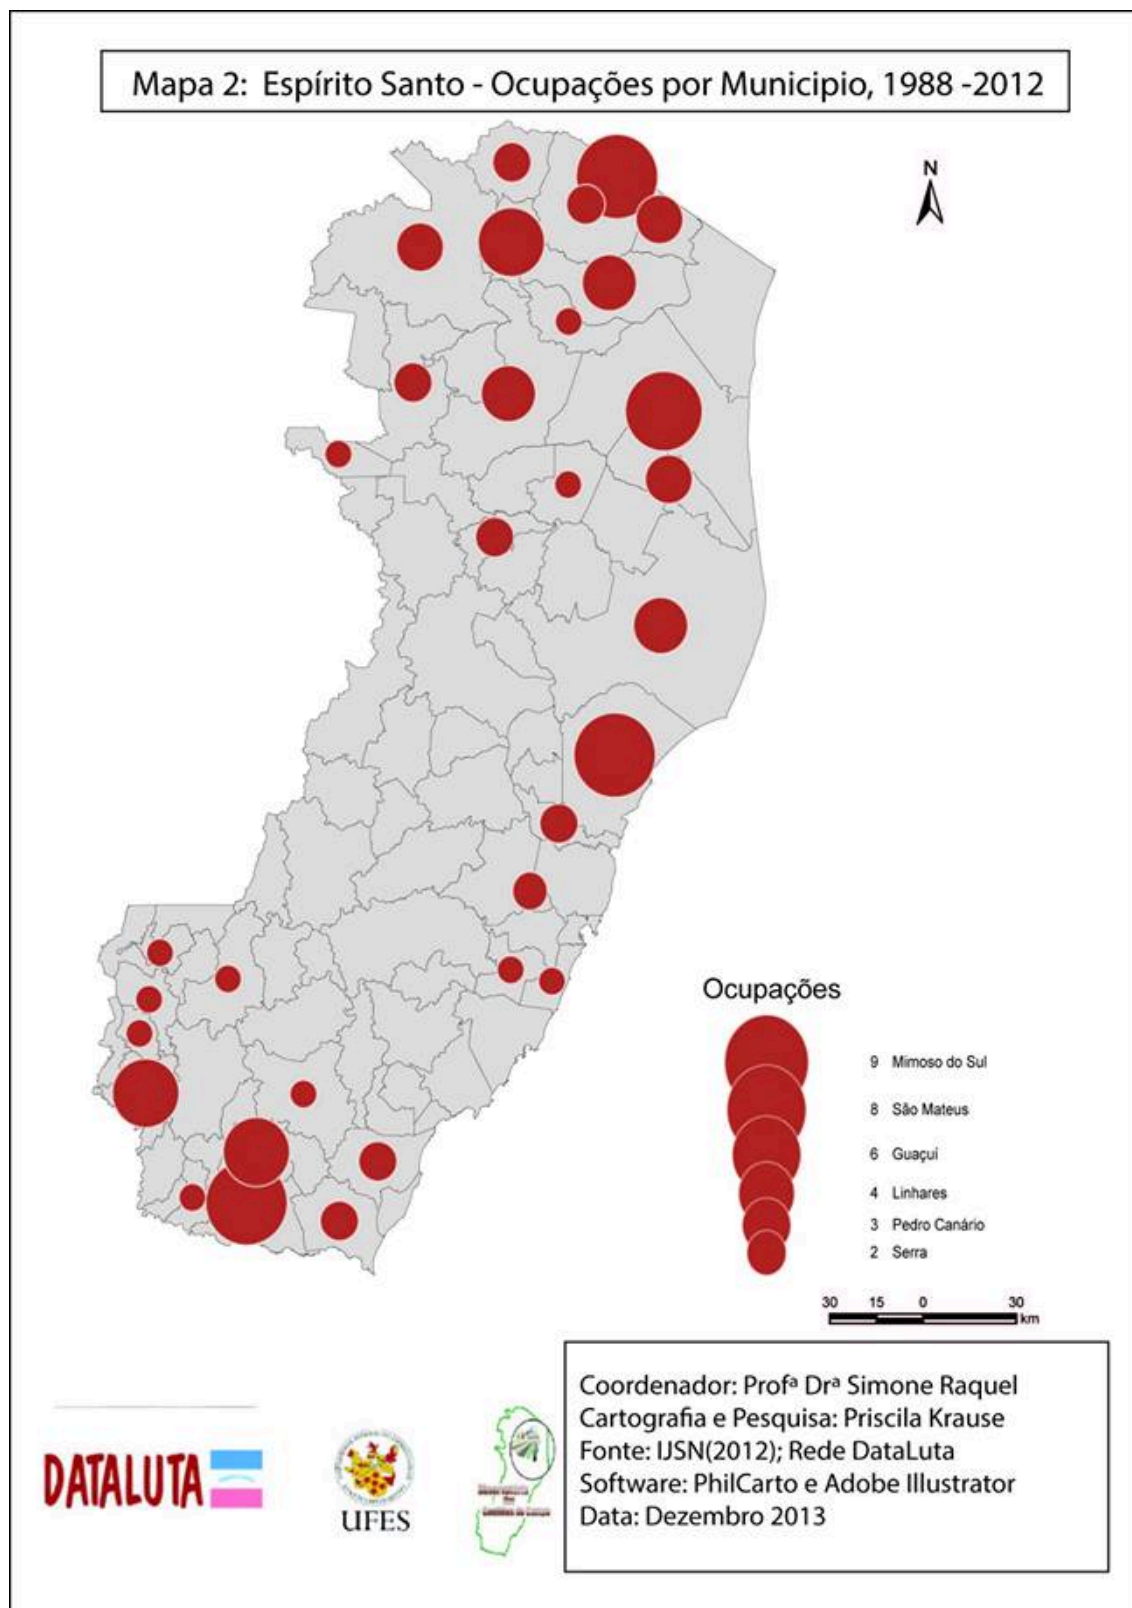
Mapa 2: Espírito Santo - Ocupações por Municipio, 1988 -2012

N

Ocupações

9 Mimoso do Sul
8 São Mateus
6 Guaçuí
4 Linhares
3 Pedro Canário
2 Serra

30 15 0 30 km

Coordenador: Profª Drª Simone Raquel
Cartografia e Pesquisa: Priscila Krause
Fonte: IJSN(2012); Rede DataLuta
Software: PhilCarto e Adobe Illustrator
Data: Dezembro 2013

DATALUTA

UFES